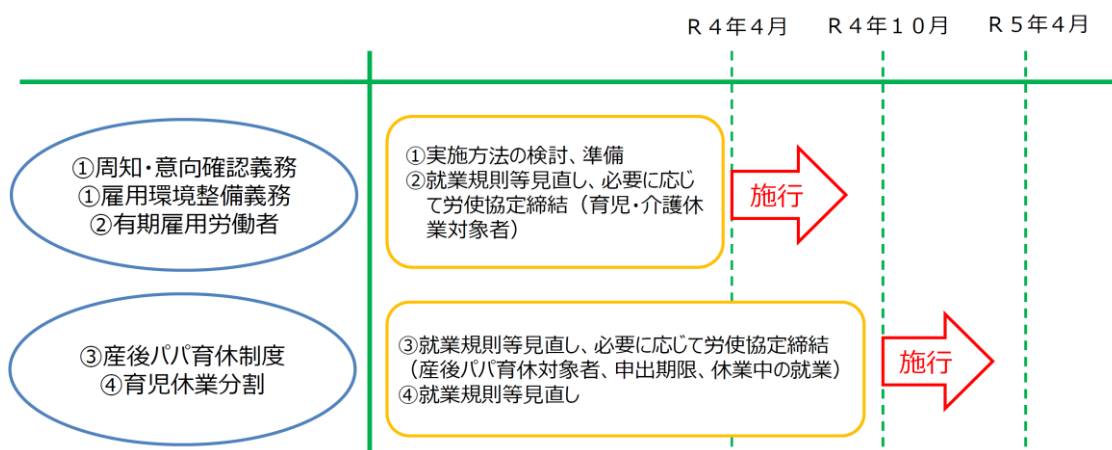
Ｒ４年４月　Ｒ４年１０月　Ｒ５年４月

①周知・意向確認義務
①雇用環境整備義務
②有期雇用労働者

①実施方法の検討、準備
②就業規則等見直し、必要に応じて労使協定締結（育児・介護休業対象者）

施行

③産後パパ育休制度
④育児休業分割

③就業規則等見直し、必要に応じて労使協定締結（産後パパ育休対象者、申出期限、休業中の就業）
④就業規則等見直し

施行